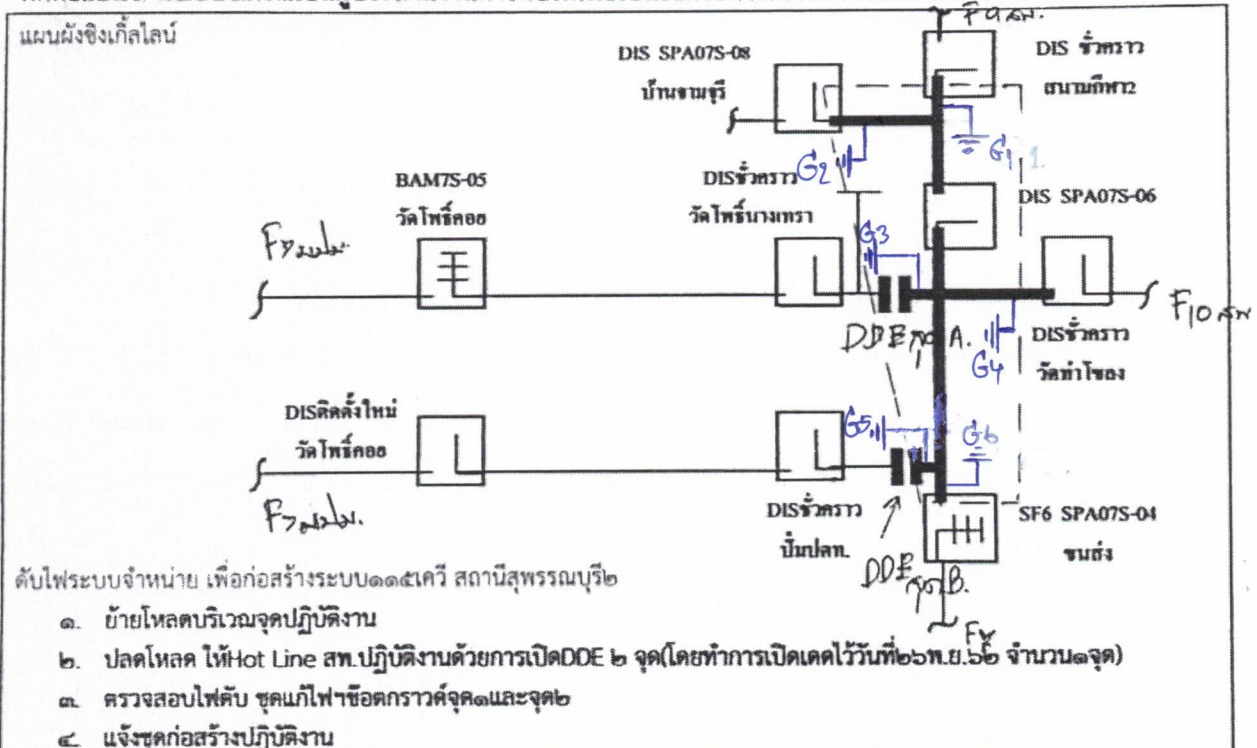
แผนผังซิงเกิ้ลไลน์

DIS SPA07S-08
บ้านจามจุรี

DIS ชั่วคราว
สนามกีฬา2

BAM7S-05
วัดโพธิ์คอย

DISชั่วคราว
วัดโพธิ์นางเทรา

DIS SPA07S-06

DISชั่วคราว
วัดท่าโขลง

DISติดตั้งใหม่
วัดโพธิ์คอย

DISชั่วคราว
ปั๊มปตท.

SF6 SPA07S-04
ขนส่ง

F9 สผ.
G1 1.
G2
G3
F7 นปม.
F10 สพ
DDE จุด A.
G4
G5
G6
F7 นปม.
DDE จุด B.
F8

ดับไฟระบบจำหน่าย เพื่อก่อสร้างระบบ๑๑๕เควี สถานีสุพรรณบุรี๒

๑. ย้ายโหลดบริเวณจุดปฏิบัติงาน

๒. ปลดโหลด ให้Hot Line สพ.ปฏิบัติงานด้วยการเปิดDDE ๒ จุด(โดยทำการเปิดเดดไว้วันที่๒๖พ.ย.๖๖ จำนวน๑จุด)

๓. ตรวจสอบไฟดับ ชุดแก้ไฟฯข้อตกราวด์จุด๑และจุด๒

๔. แจ้งชุดก่อสร้างปฏิบัติงาน